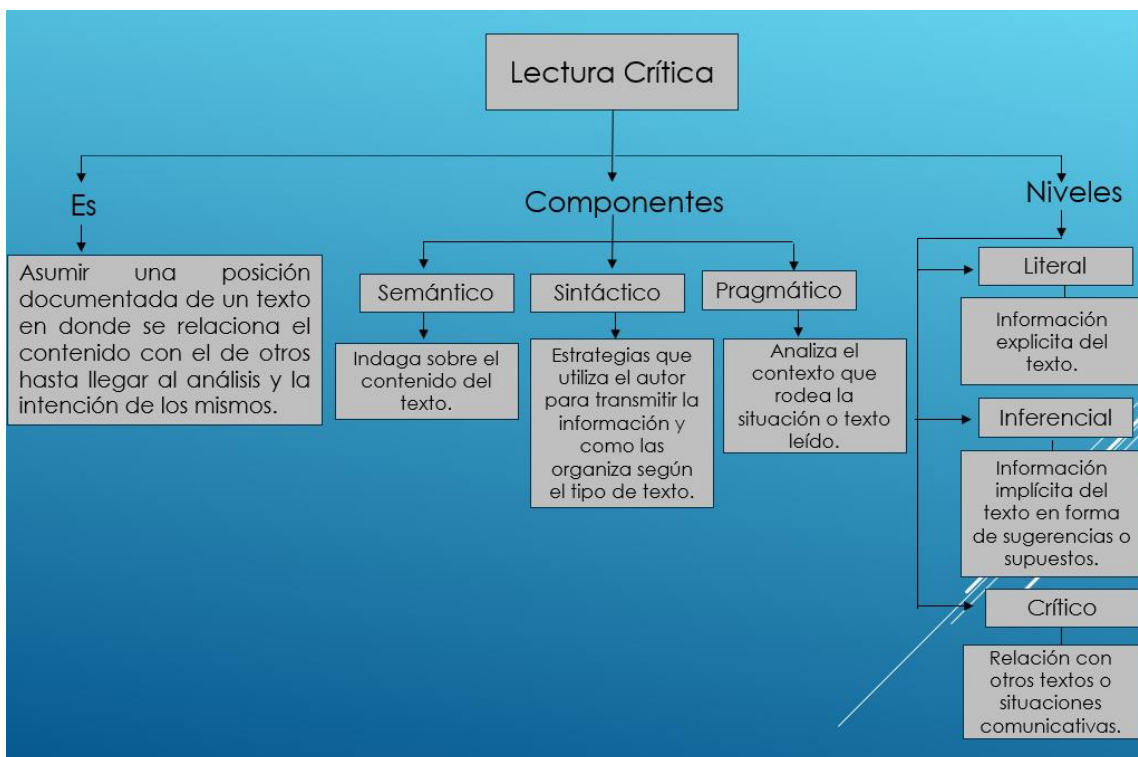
Lectura Crítica

Es

Asumir una posición documentada de un texto en donde se relaciona el contenido con el de otros hasta llegar al análisis y la intención de los mismos.

Componentes

Semántico

Indaga sobre el contenido del texto.

Sintáctico

Estrategias que utiliza el autor para transmitir la información y como las organiza según el tipo de texto.

Pragmático

Analiza el contexto que rodea la situación o texto leído.

Niveles

Literal

Información explicita del texto.

Inferencial

Información implícita del texto en forma de sugerencias o supuestos.

Crítico

Relación con otros textos o situaciones comunicativas.